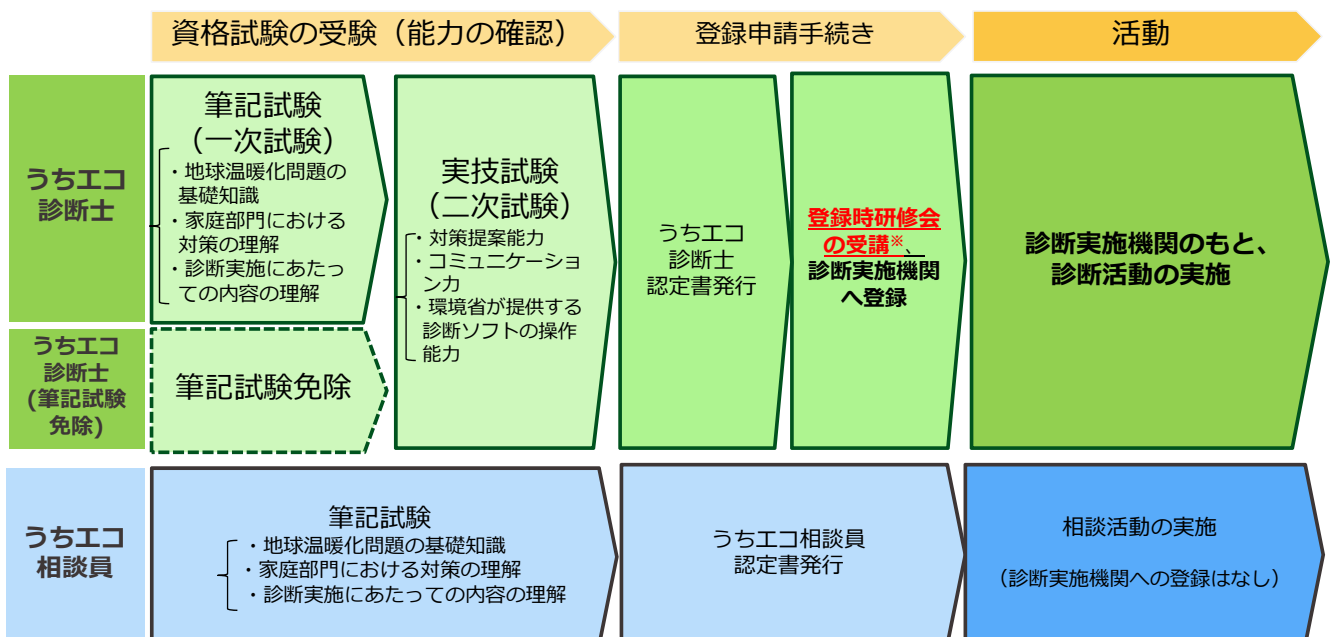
資格試験の受験（能力の確認）

登録申請手続き

活動

うちエコ診断士

筆記試験（一次試験）
・地球温暖化問題の基礎知識
・家庭部門における対策の理解
・診断実施にあたっての内容の理解

実技試験（二次試験）
・対策提案能力
・コミュニケーション力
・環境省が提供する診断ソフトの操作能力

うちエコ診断士認定書発行

登録時研修会の受講※、診断実施機関へ登録

診断実施機関のもと、診断活動の実施

うちエコ診断士（筆記試験免除）

筆記試験免除

うちエコ相談員

筆記試験
・地球温暖化問題の基礎知識
・家庭部門における対策の理解
・診断実施にあたっての内容の理解

うちエコ相談員認定書発行

相談活動の実施

（診断実施機関への登録はなし）